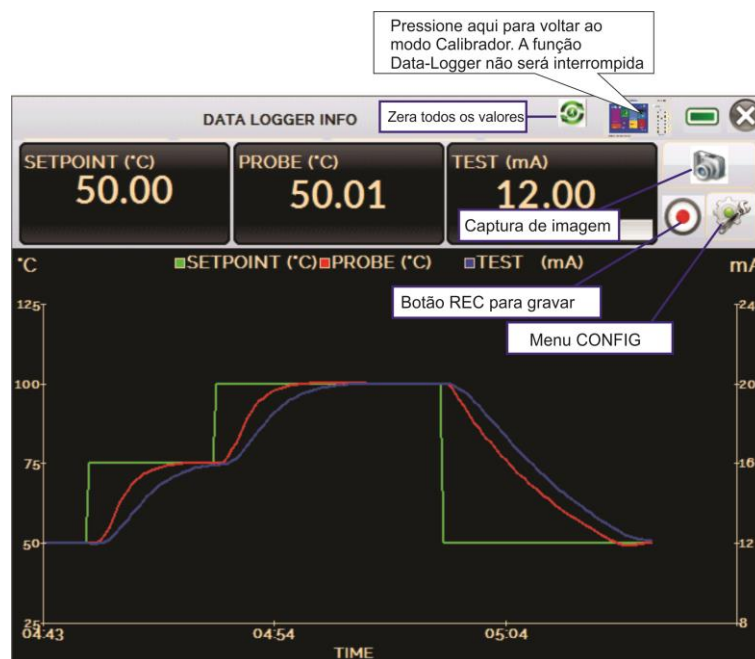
Pressione aqui para voltar ao modo Calibrador. A função Data-Logger não será interrompida

DATA LOGGER INFO

Zera todos os valores

SETPOINT (°C)
50.00

PROBE (°C)
50.01

TEST (mA)
12.00

Captura de imagem

°C

SETPOINT (°C) PROBE (°C) TEST (mA)

mA

Botão REC para gravar

Menu CONFIG

125
100
75
50
25

24
20
16
12
8

04:43
04:54
05:04
TIME